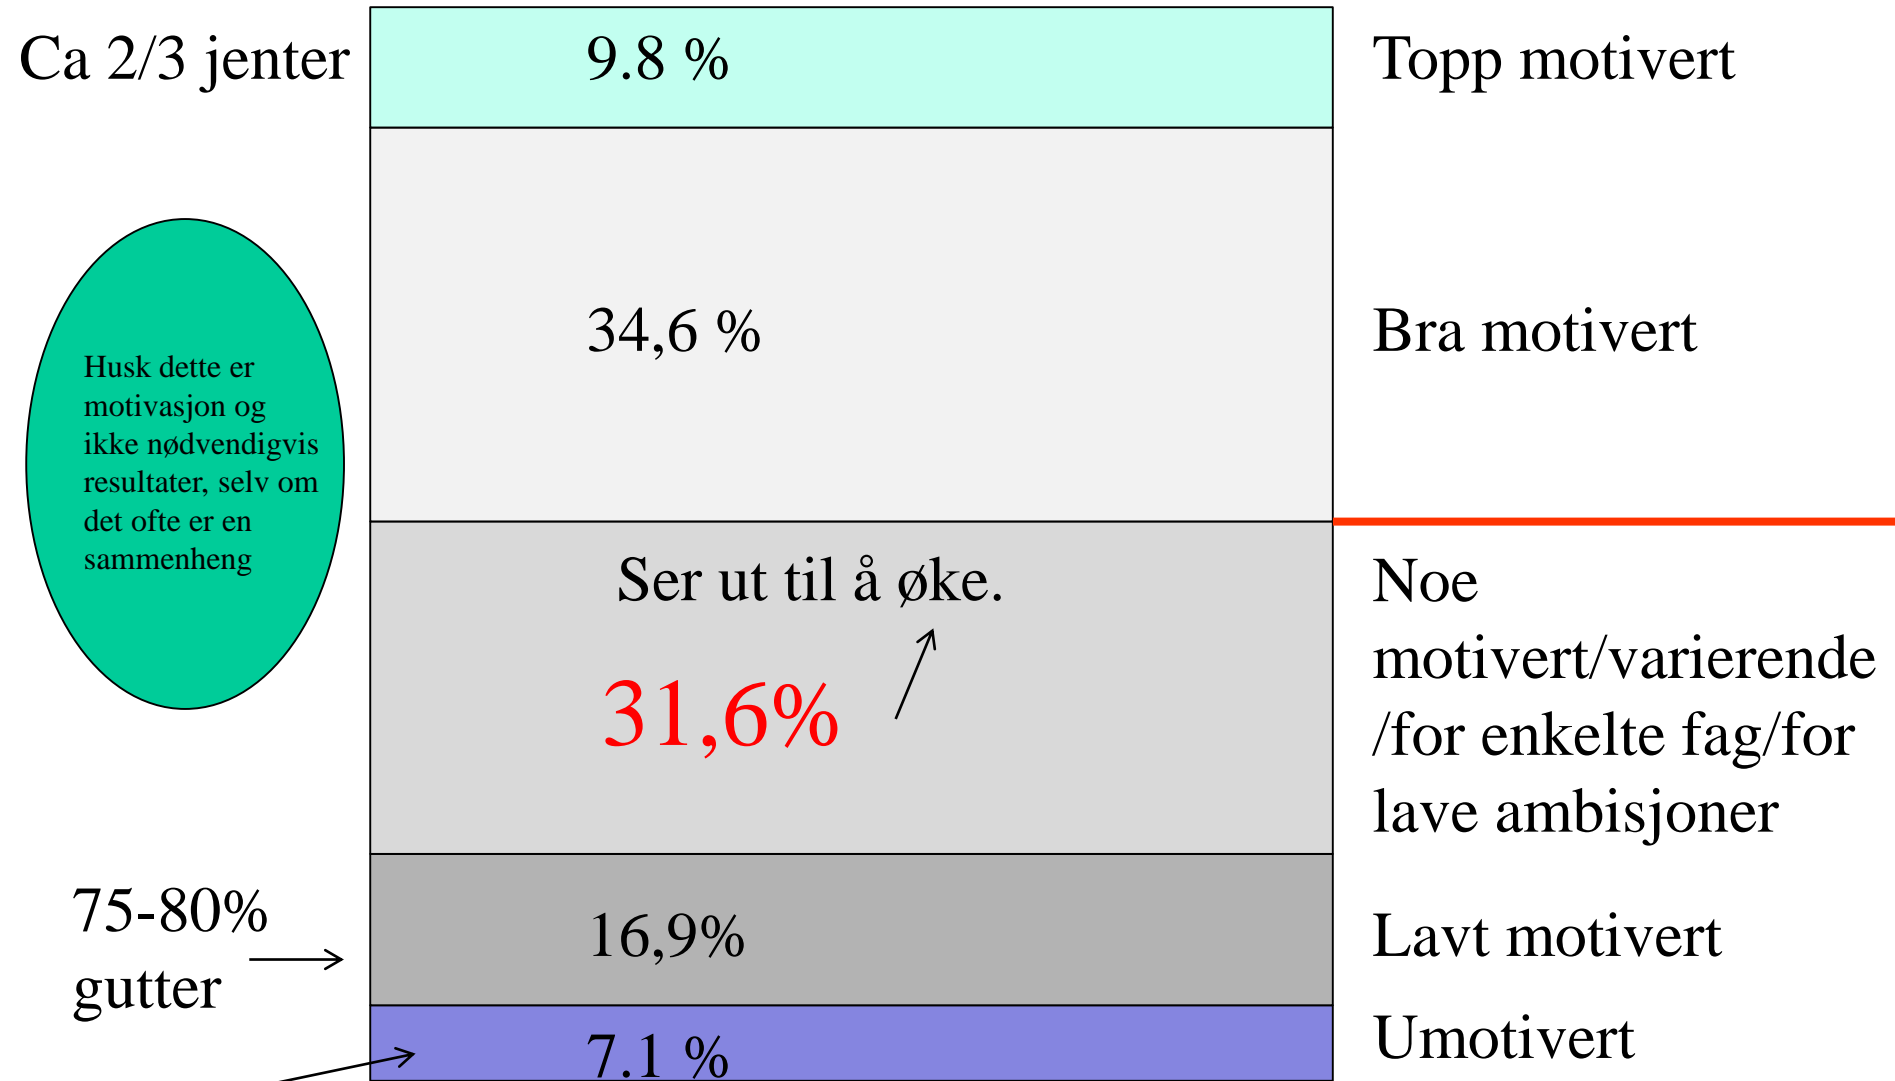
Ca 2/3 jenter

9.8 %

Topp motivert

34,6 %

Bra motivert

Husk dette er motivasjon og ikke nødvendigvis resultater, selv om det ofte er en sammenheng

Ser ut til å øke.

31,6%

Noe motivert/varierende /for enkelte fag/for lave ambisjoner

75-80% gutter

16,9%

Lavt motivert

7.1 %

Umotivert